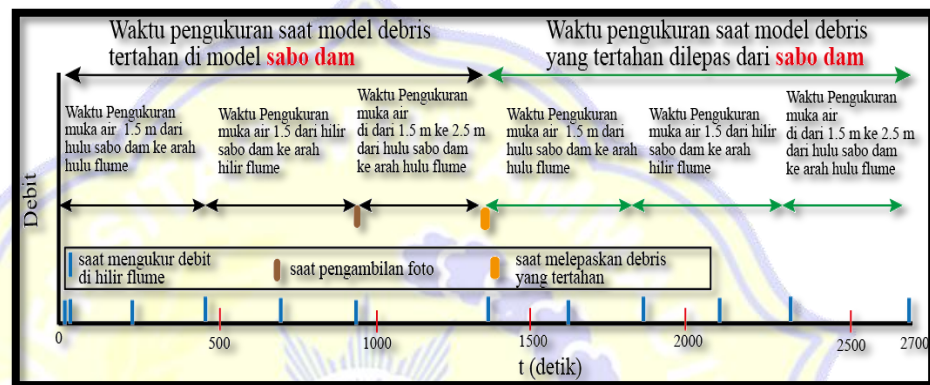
Waktu pengukuran saat model debris tertahan di model sabo dam

Waktu pengukuran saat model debris yang tertahan dilepas dari sabo dam

Waktu Pengukuran muka air 1.5 m dari hulu sabo dam ke arah hulu flume

Waktu Pengukuran muka air 1.5 dari hilir sabo dam ke arah hilir flume

Waktu Pengukuran muka air di dari 1.5 m ke 2.5 m dari hulu sabo dam ke arah hulu flume

Waktu Pengukuran muka air 1.5 m dari hulu sabo dam ke arah hulu flume

Waktu Pengukuran muka air 1.5 dari hilir sabo dam ke arah hilir flume

Waktu Pengukuran muka air di dari 1.5 m ke 2.5 m dari hulu sabo dam ke arah hulu flume

Debit

saat mengukur debit di hilir flume

saat pengambilan foto

saat melepaskan debris yang tertahan

0 500 1000 1500 2000 2500 2700

t (detik)